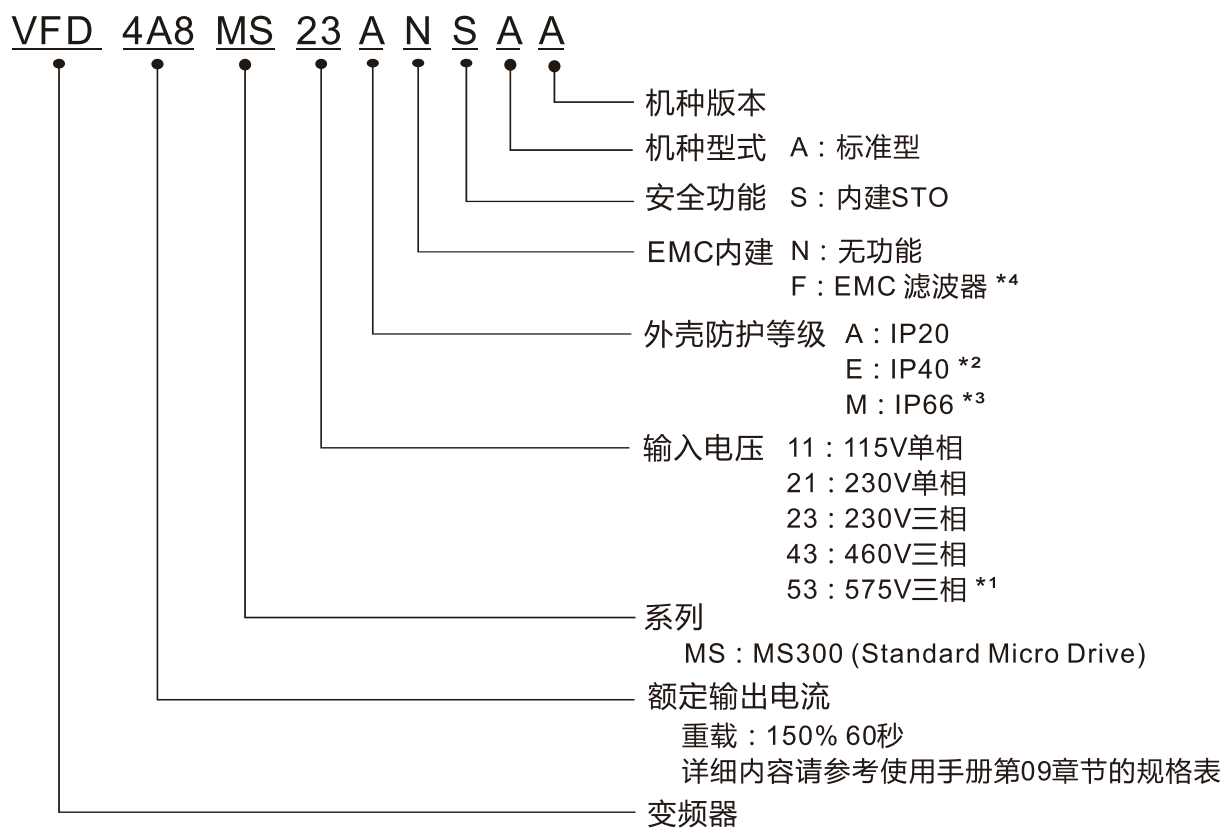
VFD 4A8 MS 23 A N S A A

机种版本

机种型式 A：标准型

安全功能 S：内建STO

EMC内建 N：无功能
F：EMC 滤波器 *⁴

外壳防护等级 A：IP20
E：IP40 *²
M：IP66 *³

输入电压 11：115V单相
21：230V单相
23：230V三相
43：460V三相
53：575V三相 *¹

系列
MS：MS300 (Standard Micro Drive)

额定输出电流
重载：150% 60秒
详细内容请参考使用手册第09章节的规格表

变频器